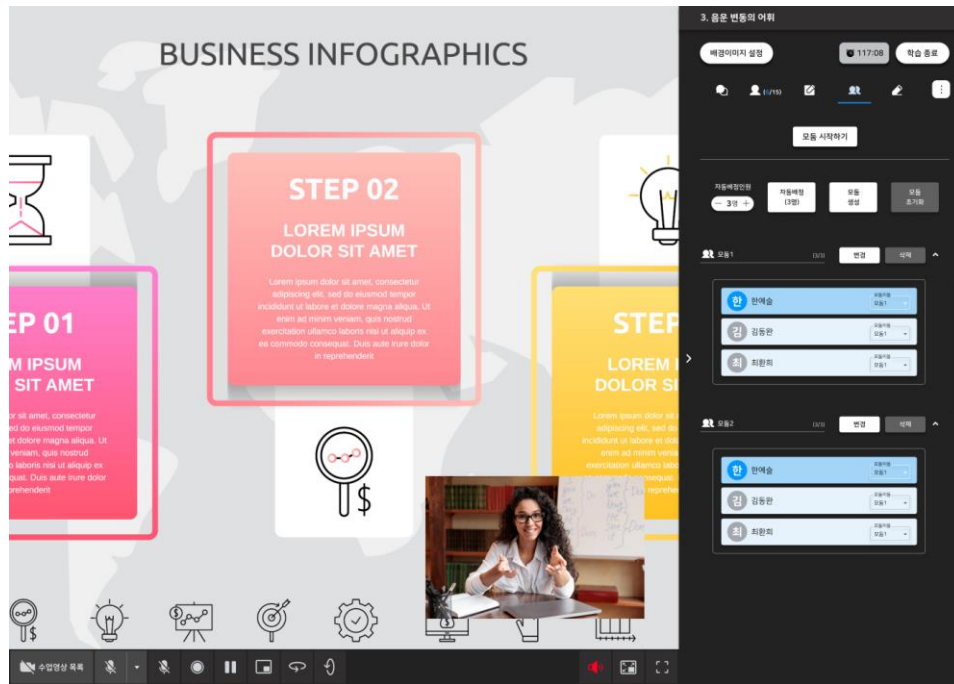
BUSINESS INFOGRAPHICS

EP 01

M IPSUM
SIT AMET

or sit amet, consectetur
ed do eiusmod tempor
et dolore magna aliqua. Ut
veniam, quis nostrud
o laboris nisi ut aliquip ex
consequat. Duis aute irure dolor
prehenderit

STEP 02

LOREM IPSUM
DOLOR SIT AMET

Lorem ipsum dolor sit amet, consectetur adipiscing elit, sed do eiusmod tempor incididunt ut labore et dolore magna aliqua. Ut enim ad minim veniam, quis nostrud exercitation ullamco laboris nisi ut aliquip ex ea commodo consequat. Duis aute irure dolor in reprehenderit

STEP

LOREM I
DOLOR SI

Lorem ipsum dolor sit amet, sed do
adipiscing elit, sed do eiusmod
incididunt ut labore et dolore
enim ad minim veniam,
exercitation ullamco labo
consequat.
reprehe

3. 음운 변동의 어휘

배경이미지 설정
117:08
학습 종료

(1/15)

모둠 시작하기

자동배정인원
3명
자동배정 (3명)
모둠 생성
모둠 초기화

모둠1 (3/3) 변경 삭제

한 한예슬 모둠이동 모둠1
김 김동완 모둠이동 모둠1
최 최환희 모둠이동 모둠1

모둠2 (3/3) 변경 삭제

한 한예슬 모둠이동 모둠1
김 김동완 모둠이동 모둠1
최 최환희 모둠이동 모둠1

수업영상 목록